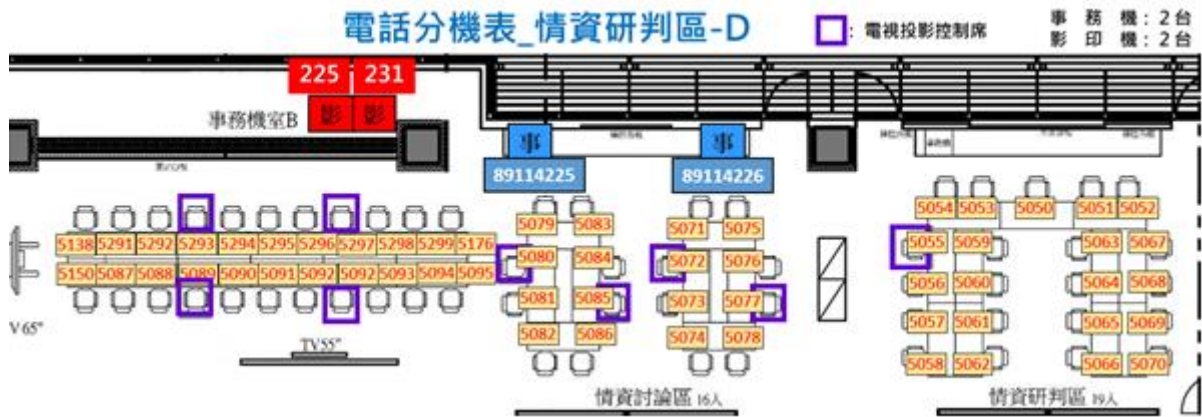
電話分機表_情資研判區-D

: 電視投影控制席

事務機：2台
影印機：2台

225 231
影 影
事務機室B

事 事
89114225 89114226

5138 5291 5292 5293 5294 5295 5296 5297 5298 5299 5176
5150 5087 5088 5089 5090 5091 5092 5092 5093 5094 5095

5079 5083
5080 5084
5081 5085
5082 5086

5071 5075
5072 5076
5073 5077
5074 5078

5054 5053 5050 5051 5052
5055 5059 5063 5067
5056 5060 5064 5068
5057 5061 5065 5069
5058 5062 5066 5070

V 65"
TV55"

情資討論區 16人
情資研判區 19人